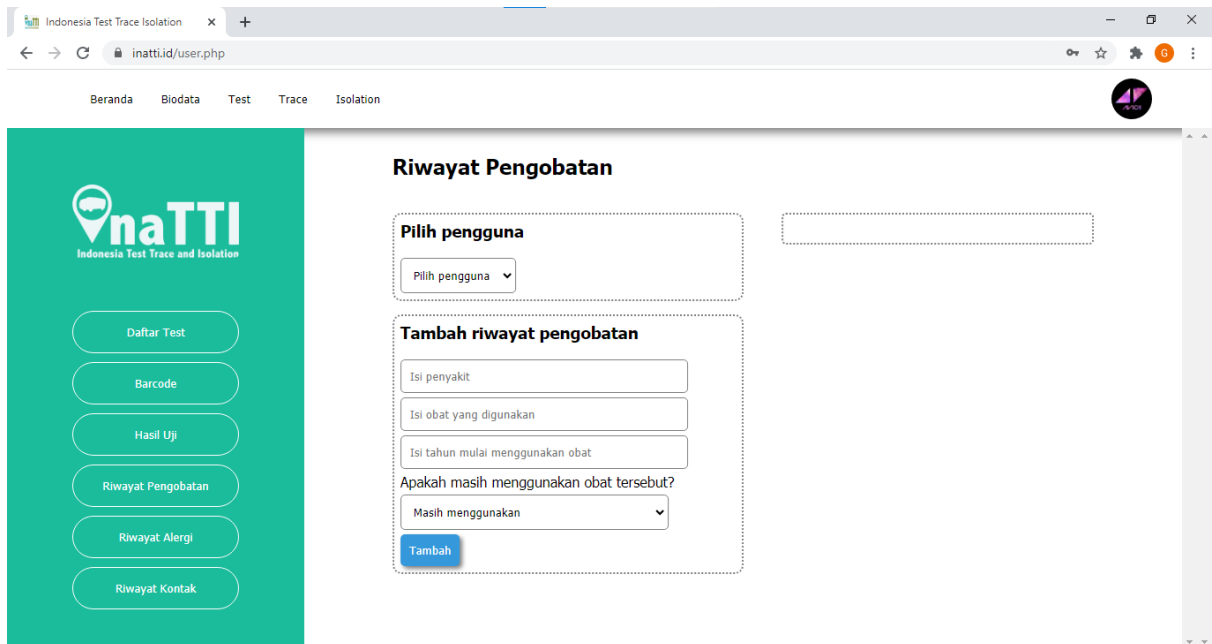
Indonesia Test Trace Isolation

inatti.id/user.php

G

Beranda Biodata Test Trace Isolation

InaTTI
Indonesia Test Trace and Isolation

Daftar Test

Barcode

Hasil Uji

Riwayat Pengobatan

Riwayat Alergi

Riwayat Kontak

Riwayat Pengobatan

Pilih pengguna

Pilih pengguna

Tambah riwayat pengobatan

Isi penyakit

Isi obat yang digunakan

Isi tahun mulai menggunakan obat

Apakah masih menggunakan obat tersebut?

Masih menggunakan

Tambah